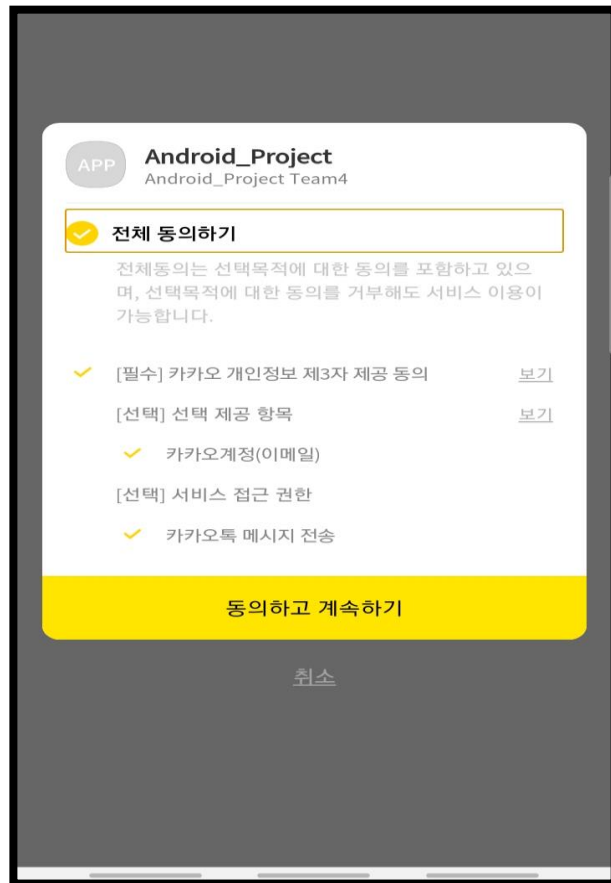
APP

Android_Project
Android_Project Team4

전체 동의하기

전체동의는 선택목적에 대한 동의를 포함하고 있으며, 선택목적에 대한 동의를 거부해도 서비스 이용이 가능합니다.

[필수] 카카오 개인정보 제3자 제공 동의 보기

[선택] 선택 제공 항목 보기

카카오계정(이메일)

[선택] 서비스 접근 권한

카카오톡 메시지 전송

동의하고 계속하기

취소